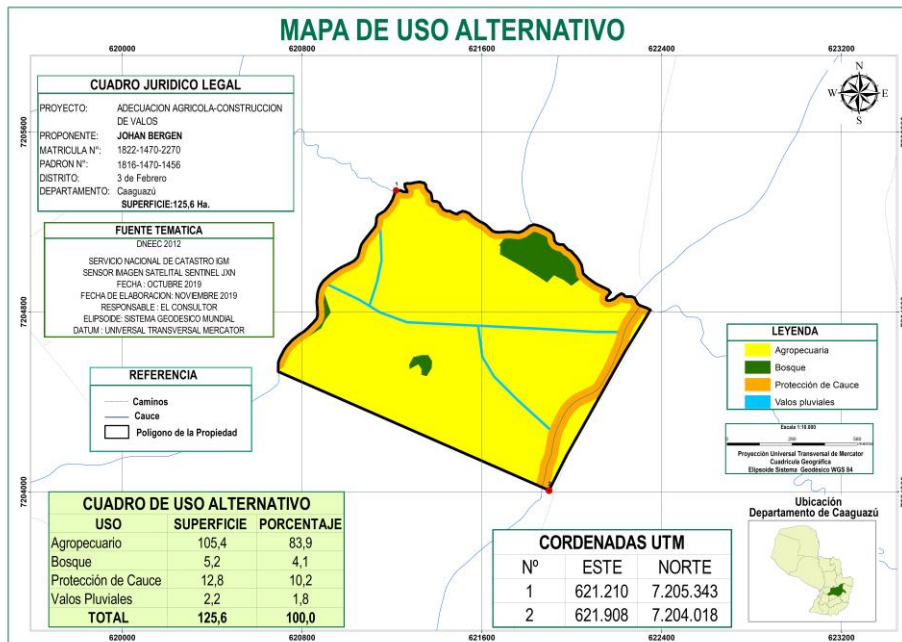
MAPA DE USO ALTERNATIVO

620000 620800 621600 622400 623200

7205600 7204800 7204000

CUADRO JURIDICO LEGAL

PROYECTO: ADECUACION AGRICOLA-CONSTRUCCION DE VALOS
PROPONENTE: JOHAN BERGEN
MATRICULA N°: 1822-1470-2270
PADRON N°: 1816-1470-1456
DISTRITO: 3 de Febrero
DEPARTAMENTO: Caaguazú
SUPERFICIE:125,6 Ha.

FUENTE TEMATICA

DNEEC 2012
SERVICIO NACIONAL DE CATASTRO IGM
SENSOR IMAGEN SATELITAL SENTINEL JXN
FECHA : OCTUBRE 2019
FECHA DE ELABORACION: NOVIEMBRE 2019
RESPONSABLE : EL CONSULTOR
ELIPSOIDE: SISTEMA GEODESICO MUNDIAL
DATUM : UNIVERSAL TRANSVERSAL MERCATOR

REFERENCIA

Caminos
Cauce
Polígono de la Propiedad

N W E S

LEYENDA

Agropecuaria
Bosque
Protección de Cauce
Valos pluviales

Escala 1:10.000
0 250 500
Proyección Universal Transversal de Mercator
Cuadricula Geográfica
Elipsoide Sistema Geodesico WGS 84

Ubicación
Departamento de Caaguazú

CUADRO DE USO ALTERNATIVO

| USO | SUPERFICIE | PORCENTAJE |
|---|---|---|
| Agropecuario | 105,4 | 83,9 |
| Bosque | 5,2 | 4,1 |
| Protección de Cauce | 12,8 | 10,2 |
| Valos Pluviales | 2,2 | 1,8 |
| TOTAL | 125,6 | 100,0 |

CORDENADAS UTM

| Nº | ESTE | NORTE |
|---|---|---|
| 1 | 621.210 | 7.205.343 |
| 2 | 621.908 | 7.204.018 |